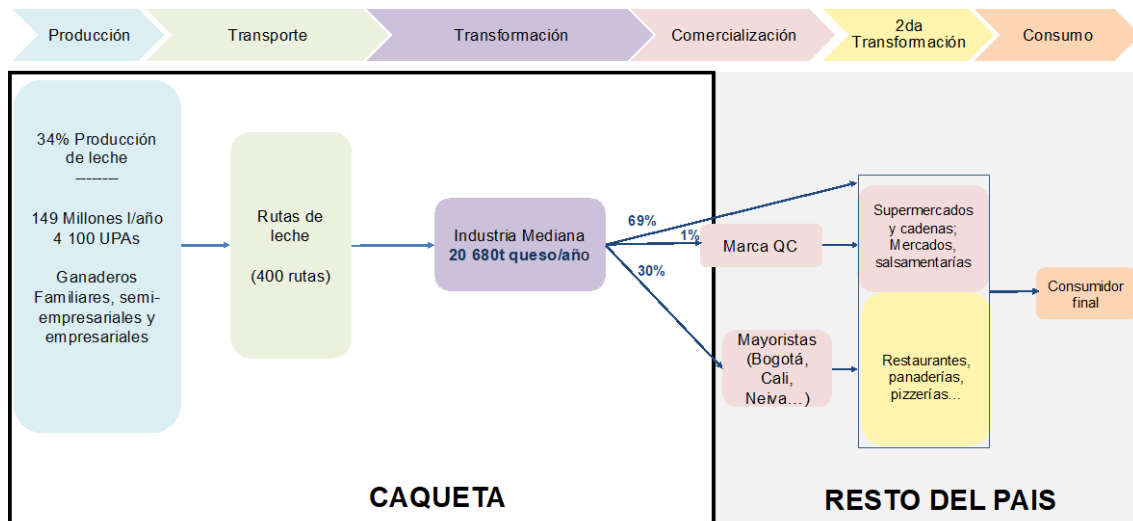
Producción
Transporte
Transformación
Comercialización
2da Transformación
Consumo

34% Producción de leche
-------
149 Millones l/año
4 100 UPAs

Ganaderos Familiares, semi-empresariales y empresariales

Rutas de leche

(400 rutas)

Industria Mediana
20 680t queso/año

69%
1%
30%

Marca QC

Mayoristas (Bogotá, Cali, Neiva…)

Supermercados y cadenas; Mercados, salsamentarías

Restaurantes, panaderías, pizzerías…

Consumidor final

CAQUETA

RESTO DEL PAIS